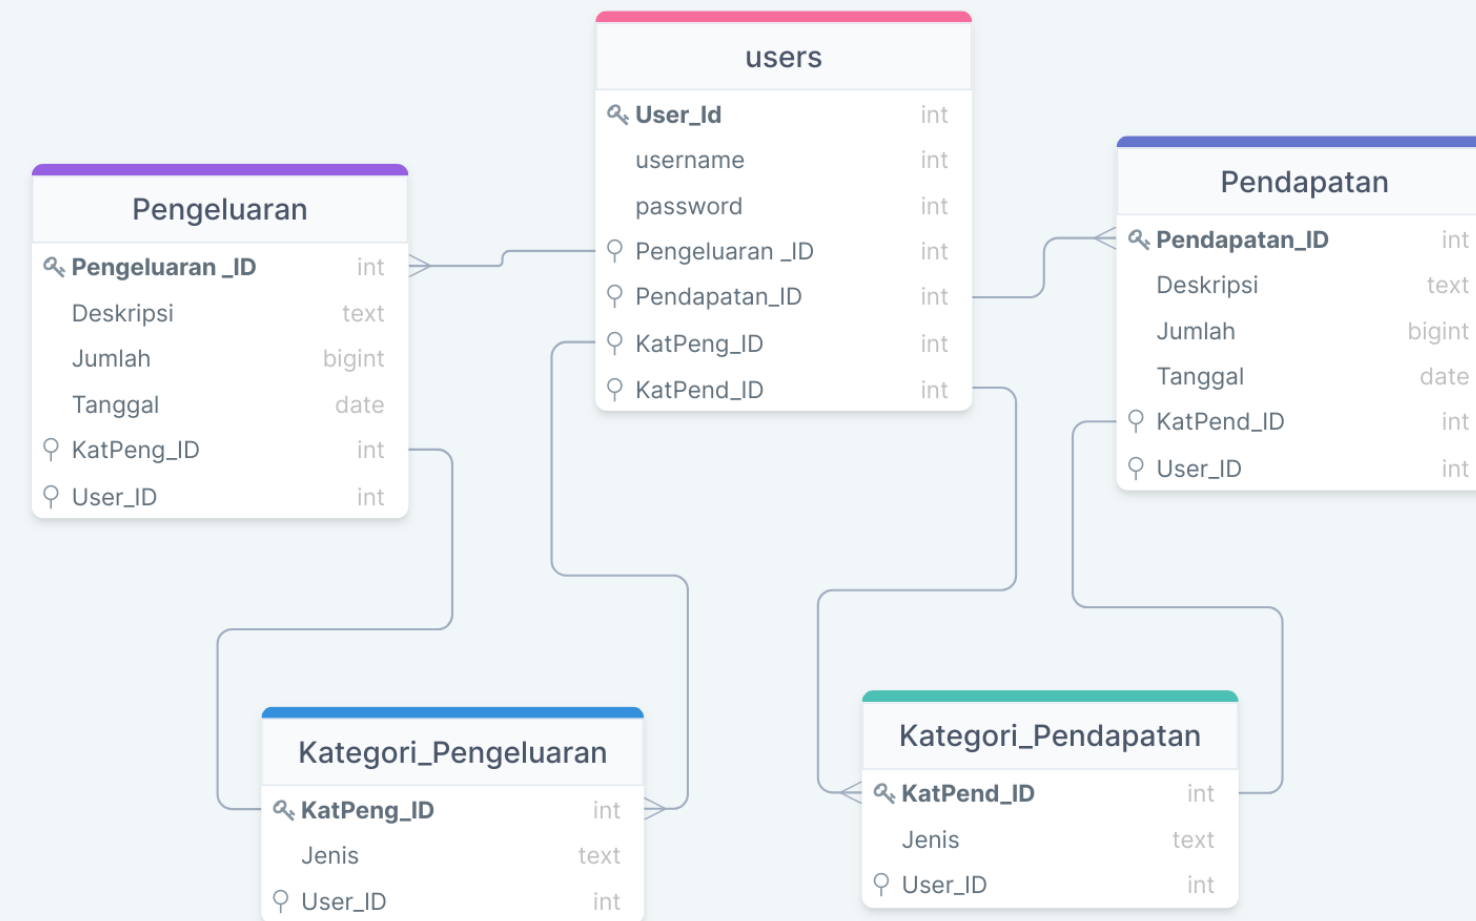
users

User_Id int
username int
password int
Pengeluaran _ID int
Pendapatan_ID int
KatPeng_ID int
KatPend_ID int

Pengeluaran

Pengeluaran _ID int
Deskripsi text
Jumlah bigint
Tanggal date
KatPeng_ID int
User_ID int

Pendapatan

Pendapatan_ID int
Deskripsi text
Jumlah bigint
Tanggal date
KatPend_ID int
User_ID int

Kategori_Pengeluaran

KatPeng_ID int
Jenis text
User_ID int

Kategori_Pendapatan

KatPend_ID int
Jenis text
User_ID int